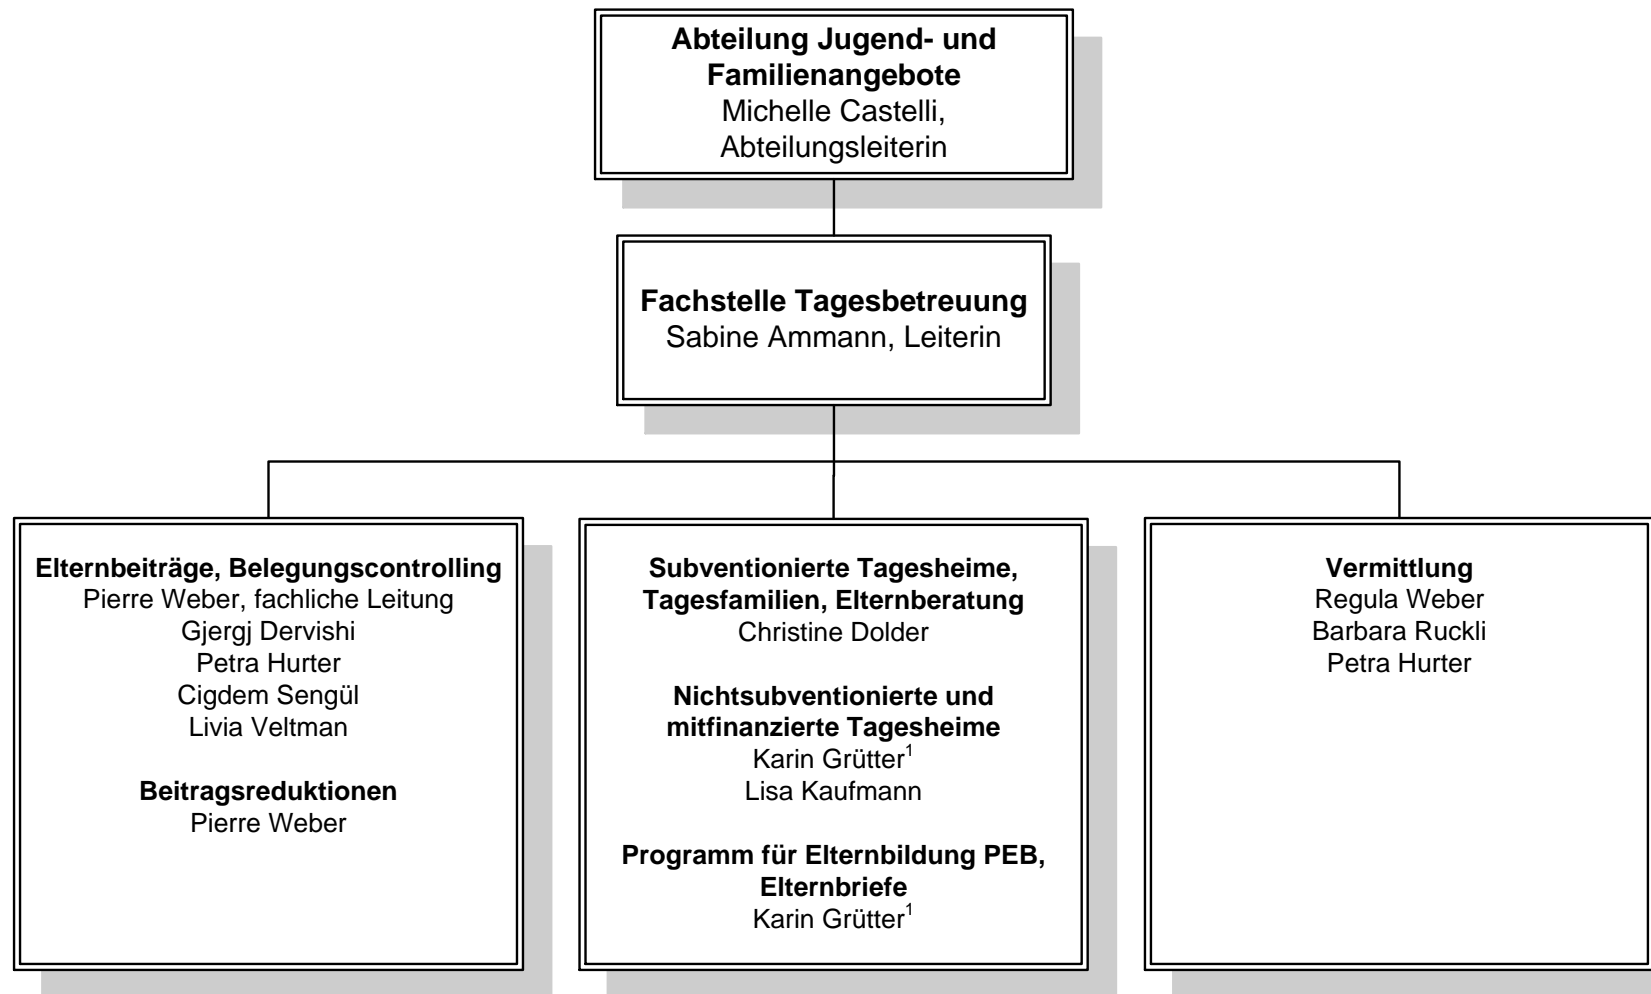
Abteilung Jugend- und Familienangebote
Michelle Castelli, Abteilungsleiterin

Fachstelle Tagesbetreuung
Sabine Ammann, Leiterin

Elternbeiträge, Belegungscontrolling
Pierre Weber, fachliche Leitung
Gjergj Dervishi
Petra Hurter
Cigdem Sengül
Livia Veltman

Beitragsreduktionen
Pierre Weber

Subventionierte Tagesheime, Tagesfamilien, Elternberatung
Christine Dolder

Nichtsubventionierte und mitfinanzierte Tagesheime
Karin Grütter$^1$
Lisa Kaufmann

Programm für Elternbildung PEB, Elternbriefe
Karin Grütter$^1$

Vermittlung
Regula Weber
Barbara Ruckli
Petra Hurter